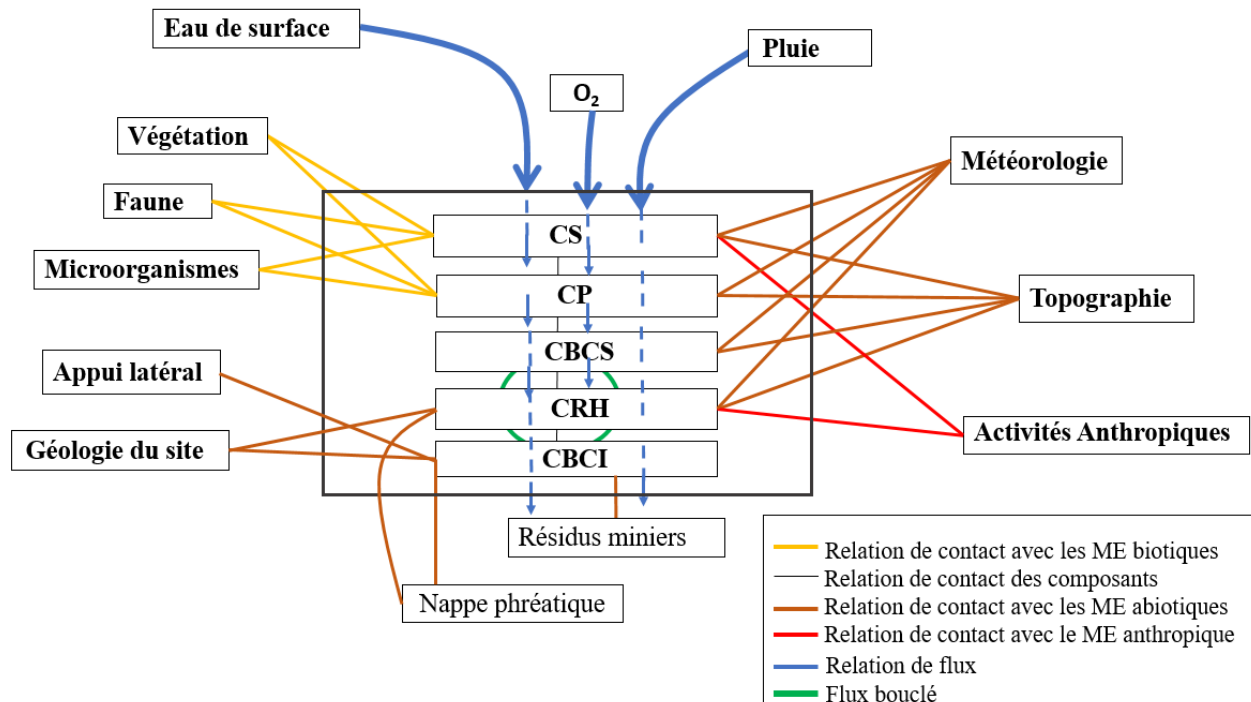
Eau de surface

$O_2$

Pluie

Végétation

Faune

Microorganismes

Météorologie

Topographie

CS

CP

CBCS

CRH

CBCI

Appui latéral

Géologie du site

Activités Anthropiques

Résidus miniers

Nappe phréatique

Relation de contact avec les ME biotiques
Relation de contact des composants
Relation de contact avec les ME abiotiques
Relation de contact avec le ME anthropique
Relation de flux
Flux bouclé